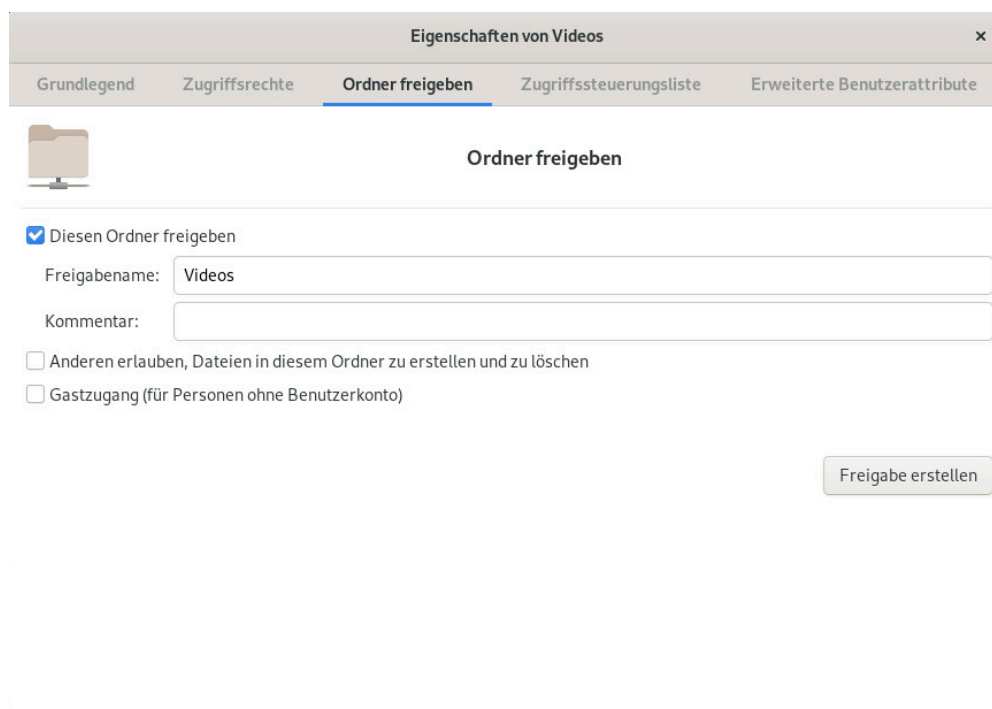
Eigenschaften von Videos ×

Grundlegend Zugriffsrechte Ordner freigeben Zugriffssteuerungsliste Erweiterte Benutzerattribute

Ordner freigeben

Diesen Ordner freigeben

Freigabename: Videos

Kommentar:

Anderen erlauben, Dateien in diesem Ordner zu erstellen und zu löschen

Gastzugang (für Personen ohne Benutzerkonto)

Freigabe erstellen